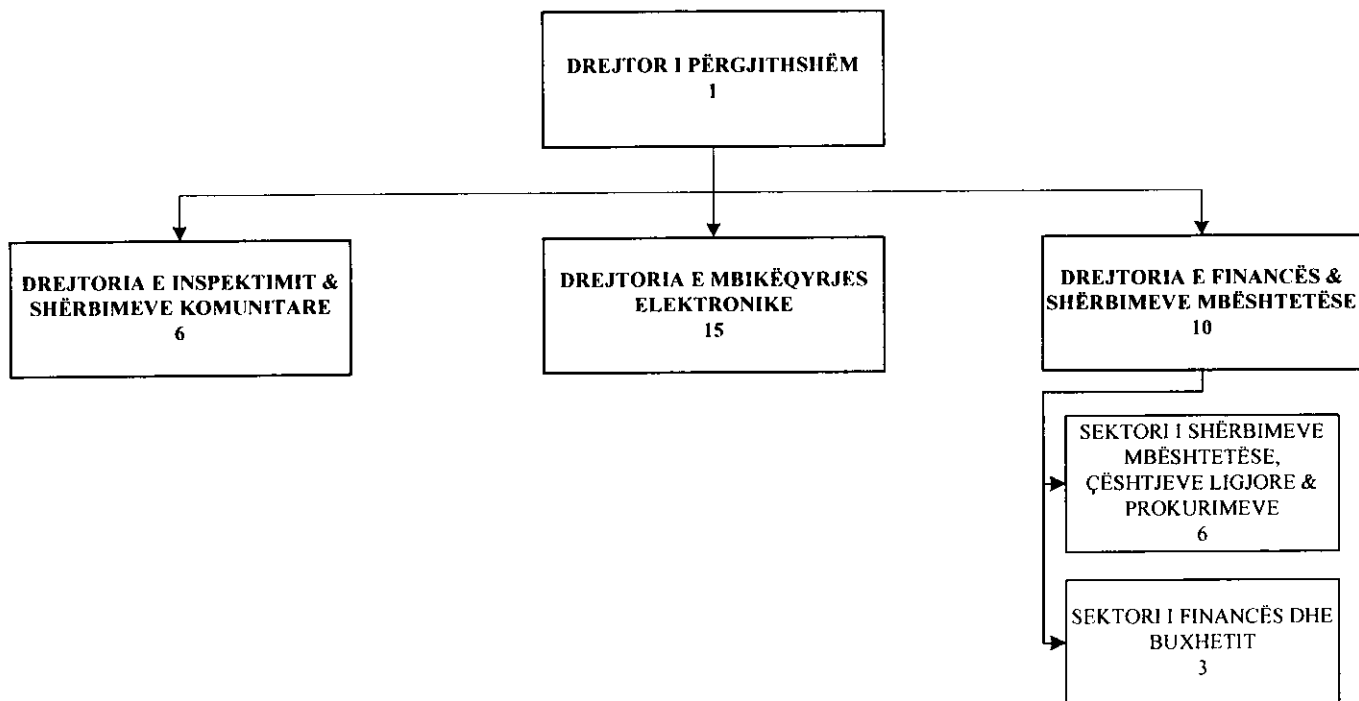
DREJTOR I PËRGJITHSHËM
1

DREJTORIA E INSPEKTIMIT & SHËRBIMEVE KOMUNITARE
6

DREJTORIA E MBIKËQYRJES ELEKTRONIKE
15

DREJTORIA E FINANCËS & SHËRBIMEVE MBËSHTETËSE
10

SEKTORI I SHËRBIMEVE MBËSHTETËSE, ÇËSHTJEVE LIGJORE & PROKURIMEVE
6

SEKTORI I FINANCËS DHE BUXHETIT
3